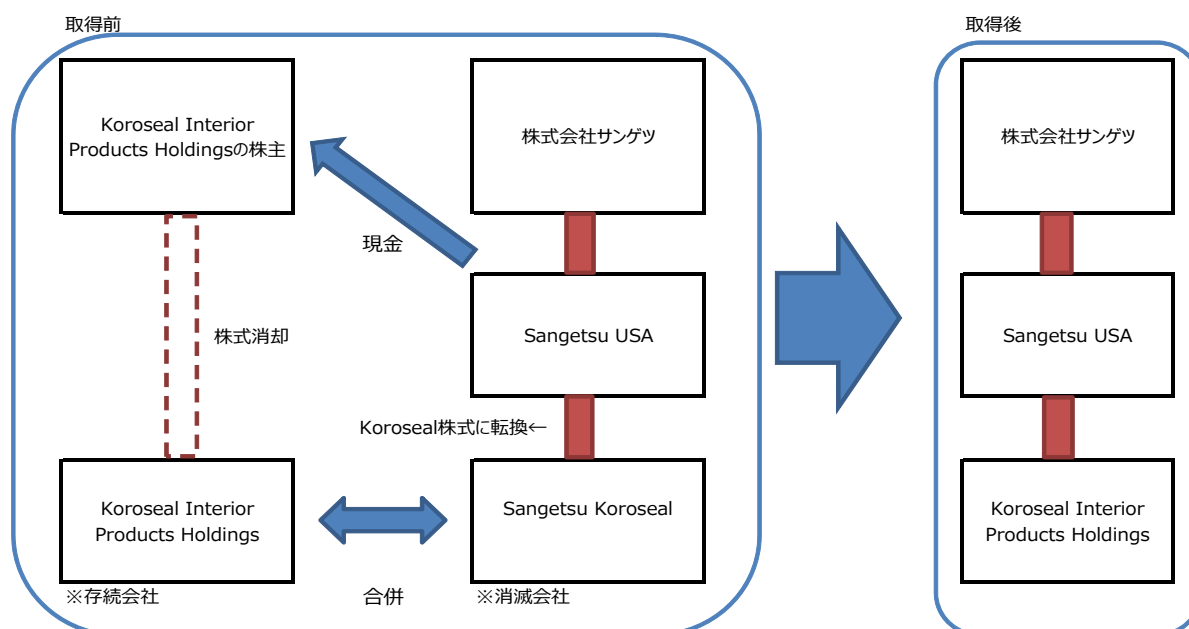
取得前

Koroseal Interior Products Holdingsの株主

株式会社サンゲツ

現金

株式消却

Sangetsu USA

Koroseal株式に転換←

Koroseal Interior Products Holdings

Sangetsu Koroseal

※存続会社

合併

※消滅会社

取得後

株式会社サンゲツ

Sangetsu USA

Koroseal Interior Products Holdings